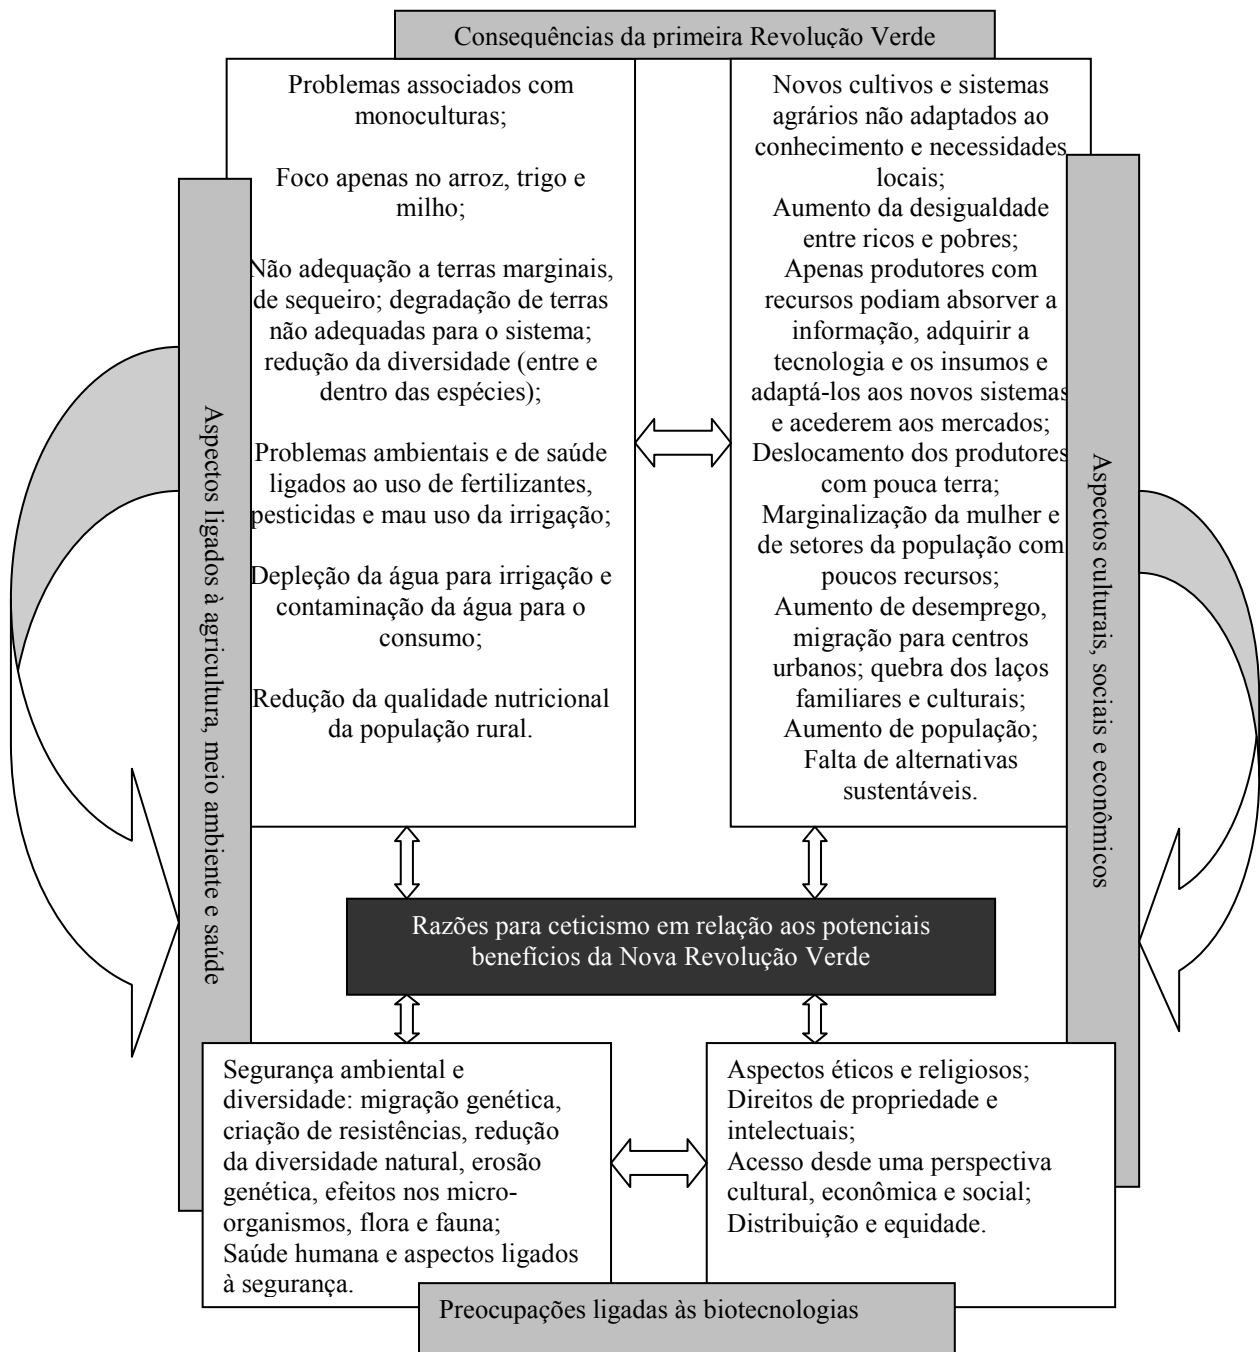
Consequências da primeira Revolução Verde

Problemas associados com monoculturas;

Foco apenas no arroz, trigo e milho;

Não adequação a terras marginais, de sequeiro; degradação de terras não adequadas para o sistema; redução da diversidade (entre e dentro das espécies);

Problemas ambientais e de saúde ligados ao uso de fertilizantes, pesticidas e mau uso da irrigação;

Depleção da água para irrigação e contaminação da água para o consumo;

Redução da qualidade nutricional da população rural.

Novos cultivos e sistemas agrários não adaptados ao conhecimento e necessidades locais;
Aumento da desigualdade entre ricos e pobres;
Apenas produtores com recursos podiam absorver a informação, adquirir a tecnologia e os insumos e adaptá-los aos novos sistemas e acederem aos mercados;
Deslocamento dos produtores com pouca terra;
Marginalização da mulher e de setores da população com poucos recursos;
Aumento de desemprego, migração para centros urbanos; quebra dos laços familiares e culturais;
Aumento de população;
Falta de alternativas sustentáveis.

Aspectos ligados à agricultura, meio ambiente e saúde

Aspectos culturais, sociais e econômicos

Razões para ceticismo em relação aos potenciais benefícios da Nova Revolução Verde

Segurança ambiental e diversidade: migração genética, criação de resistências, redução da diversidade natural, erosão genética, efeitos nos micro-organismos, flora e fauna;
Saúde humana e aspectos ligados à segurança.

Aspectos éticos e religiosos;
Direitos de propriedade e intelectuais;
Acesso desde uma perspectiva cultural, econômica e social;
Distribuição e equidade.

Preocupações ligadas às biotecnologias